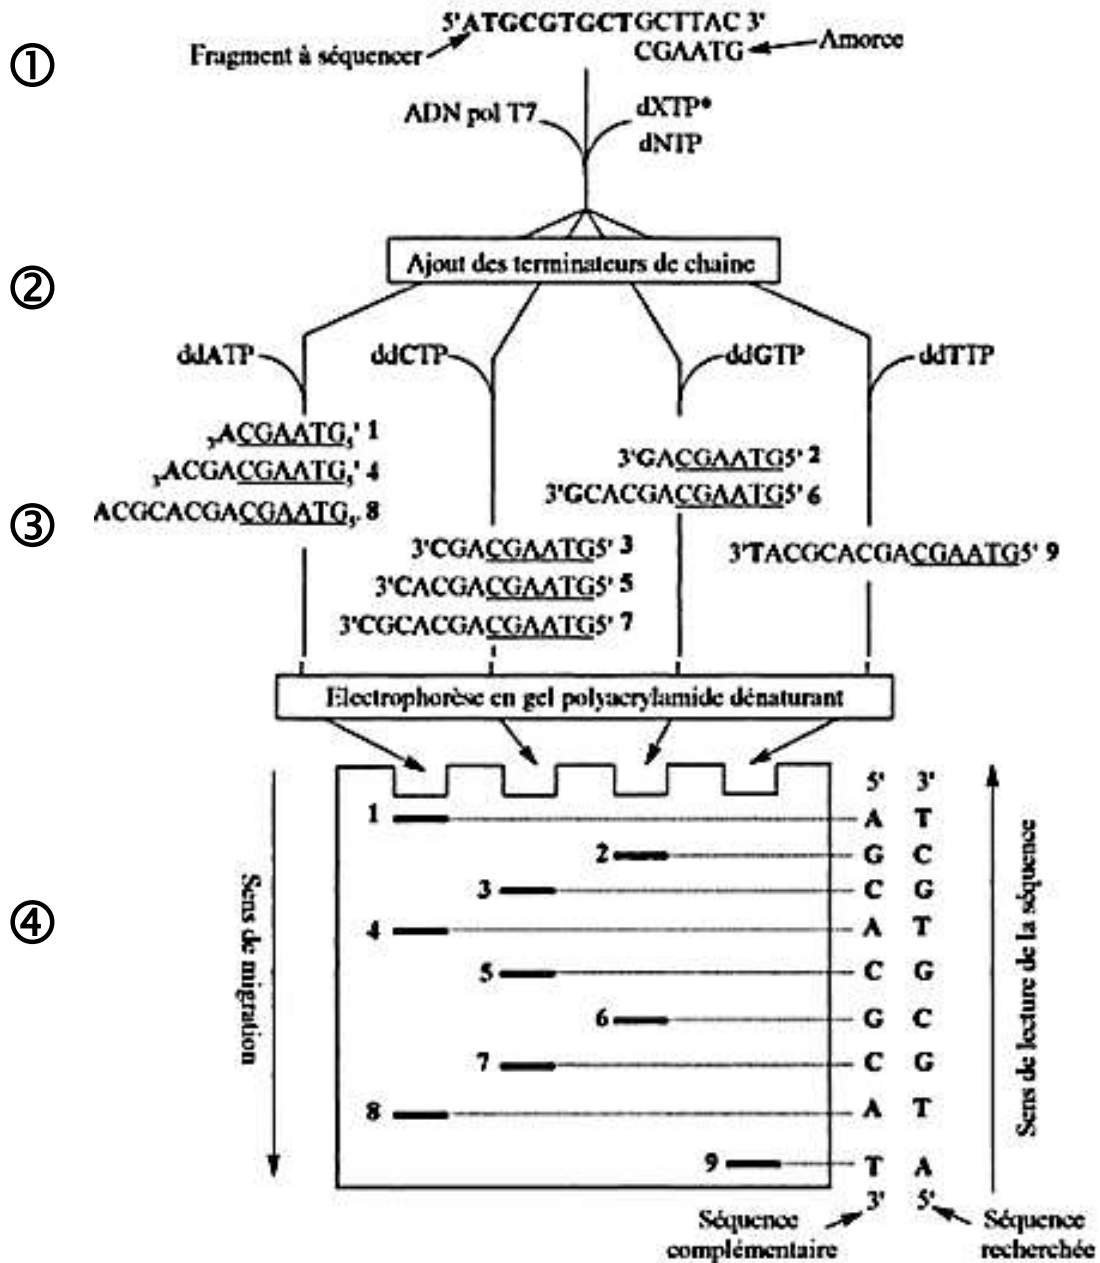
①

5'ATGCGTGCTGCTTAC 3'
Fragment à séquencer
CGAATG
Amorce

ADN pol T7
dXTP*
dNTP

②

Ajout des terminateurs de chaine

ddATP
ddCTP
ddGTP
ddTTP

③

3'ACGAATG5' 1
3'ACGACGAATG5' 4
ACGCACGACGAATG5' 8

3'CGACGAATG5' 3
3'CACGACGAATG5' 5
3'CGCACGACGAATG5' 7

3'GACGAATG5' 2
3'GCACGACGAATG5' 6

3'TACGCACGACGAATG5' 9

Electrophorèse en gel polyacrylamide dénaturant

④

Sens de migration

| | 5' | 3' |
|---|---|---|
| 1 | A | T |
| 2 | G | C |
| 3 | C | G |
| 4 | A | T |
| 5 | C | G |
| 6 | G | C |
| 7 | C | G |
| 8 | A | T |
| 9 | T | A |
| | 3' | 5' |

Sens de lecture de la séquence

Séquence complémentaire
Séquence recherchée